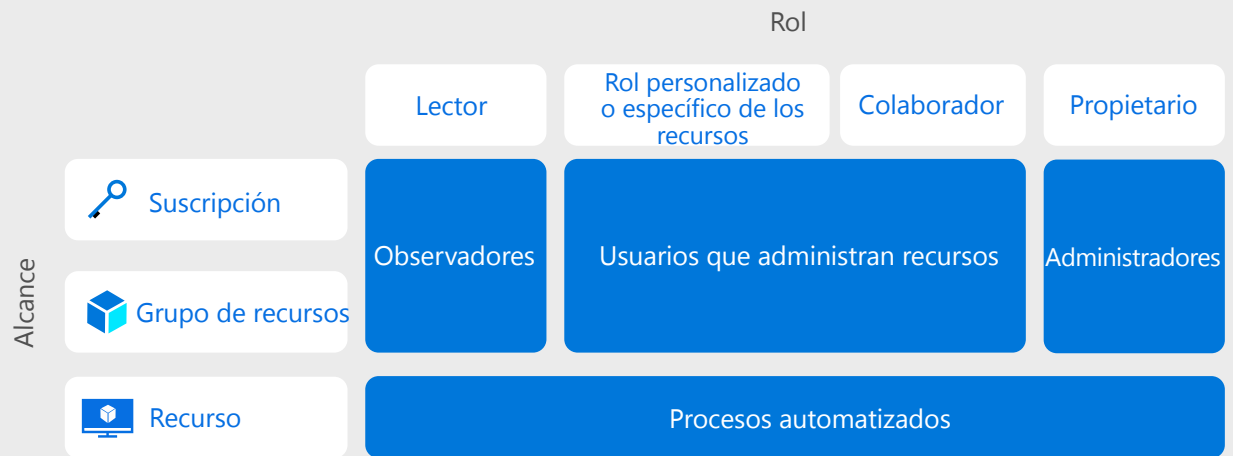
Rol

Lector

Rol personalizado o específico de los recursos

Colaborador

Propietario

Alcance

Suscripción

Grupo de recursos

Recurso

Observadores

Usuarios que administran recursos

Administradores

Procesos automatizados